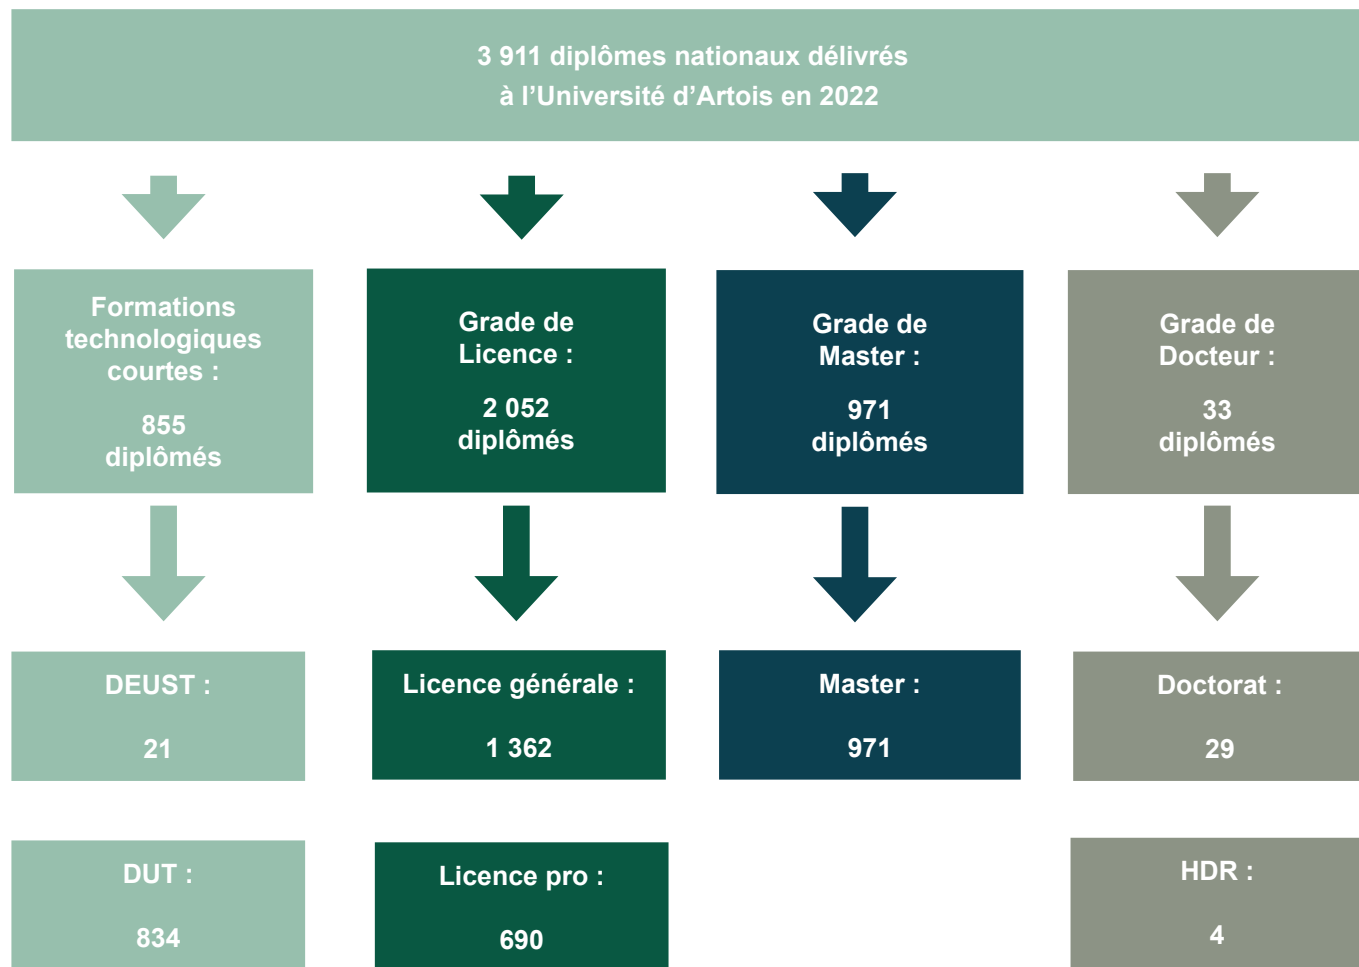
3 911 diplômes nationaux délivrés à l’Université d’Artois en 2022

Formations technologiques courtes :

855 diplômés

Grade de Licence :

2 052 diplômés

Grade de Master :

971 diplômés

Grade de Docteur :

33 diplômés

DEUST :

21

Licence générale :

1 362

Master :

971

Doctorat :

29

DUT :

834

Licence pro :

690

HDR :

4